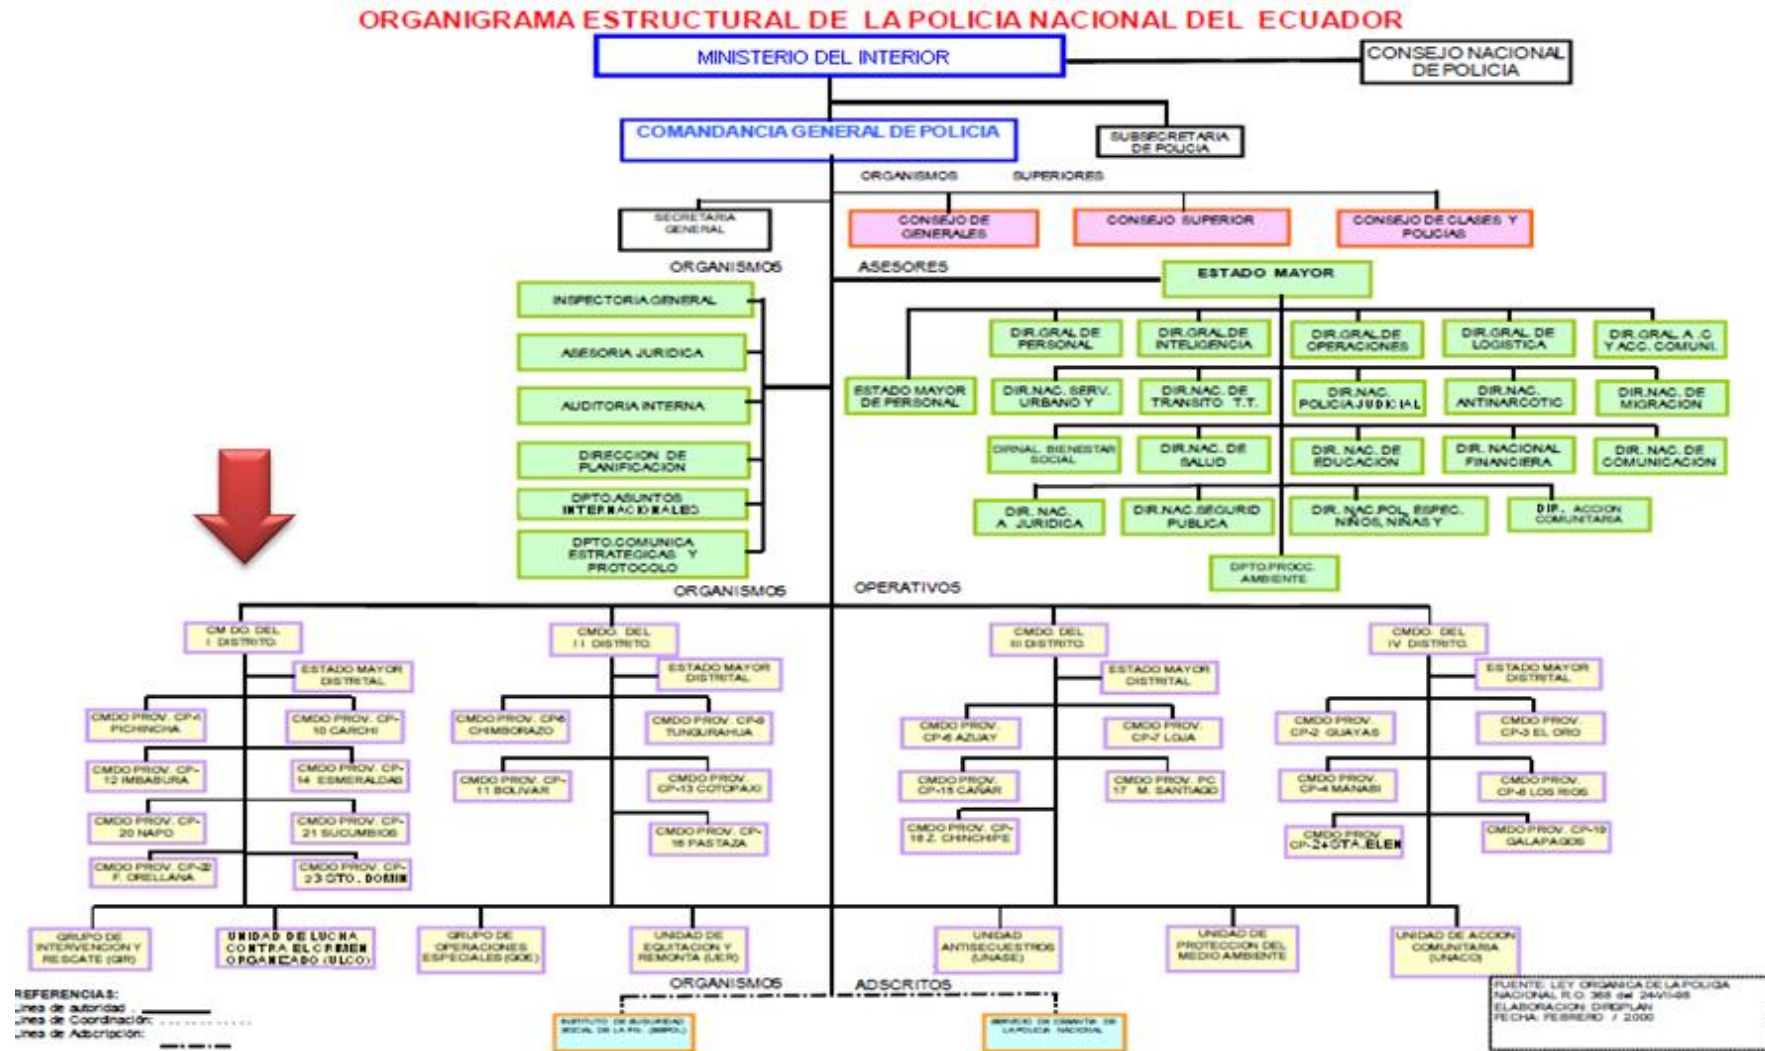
ORGANIGRAMA ESTRUCTURAL DE LA POLICIA NACIONAL DEL ECUADOR

MINISTERIO DEL INTERIOR

CONSEJO NACIONAL DE POLICIA

COMANDANCIA GENERAL DE POLICIA

SUBSECRETARIA DE POLICIA

ORGANISMOS SUPERIORES

SECRETARIA GENERAL

CONSEJO DE GENERALES

CONSEJO SUPERIOR

CONSEJO DE CLASES Y POLICIAS

ORGANISMOS ASESORES

ESTADO MAYOR

INSPECTORIA GENERAL

ASESORIA JURIDICA

AUDITORIA INTERNA

DIRECCION DE PLANIFICACION

DPTO.ASUNTOS INTERNACIONALES

DPTO.COMUNICA ESTRATEGICAS Y PROTOCOLO

ESTADO MAYOR DE PERSONAL

DIR.GRAL DE PERSONAL

DIR.GRAL.DE INTELIGENCIA

DIR.GRAL.DE OPERACIONES

DIR.GRAL DE LOGISTICA

DIR.GRAL. A .C Y ACC. COMUNI.

DIR.NAC. SERV. URBANO Y

DIR.NAC. DE TRANSITO T.T.

DIR.NAC. POLICIA JUDICIAL

DIR.NAC. ANTINARCOTIC

DIR.NAC. DE MIGRACION

DIRNAL. BIENESTAR SOCIAL

DIR.NAC. DE SALUD

DIR. NAC. DE EDUCACION

DIR. NACIONAL FINANCIERA

DIR. NAC. DE COMUNICACION

DIR. NAC. A. JURIDICA

DIR.NAC.SEGURID PUBLICA

DIR. NAC.POL. ESPEC. NIÑOS, NIÑAS Y

DIR. ACCION COMUNITARIA

DPTO.PROCC. AMBIENTE

ORGANISMOS OPERATIVOS

CMDO. DEL I DISTRITO

ESTADO MAYOR DISTRITAL

CMDO PROV. CP-1 PICHINCHA

CMDO PROV. CP-10 CARCHI

CMDO PROV. CP-12 IMBABURA

CMDO PROV. CP-14 ESMERALDAS

CMDO PROV. CP-20 NAPO

CMDO PROV. CP-21 SUCUMBIOS

CMDO PROV. CP-22 F. ORELLANA

CMDO PROV. CP-23 STO. DOMIN

CMDO. DEL II DISTRITO

ESTADO MAYOR DISTRITAL

CMDO PROV. CP6 CHIMBORAZO

CMDO PROV. CP-9 TUNGURAHUA

CMDO PROV. CP-11 BOLIVAR

CMDO PROV. CP-13 COTOPAXI

CMDO PROV. CP-16 PASTAZA

CMDO. DEL III DISTRITO

ESTADO MAYOR DISTRITAL

CMDO PROV. CP-6 AZUAY

CMDO PROV. CP-7 LOJA

CMDO PROV. CP-15 CAÑAR

CMDO PROV. PC 17 M. SANTIAGO

CMDO PROV. CP-18 Z. CHINCHIPE

CMDO. DEL IV DISTRITO

ESTADO MAYOR DISTRITAL

CMDO PROV. CP-2 GUAYAS

CMDO PROV. CP-3 EL ORO

CMDO PROV. CP-4 MANABI

CMDO PROV. CP-8 LOS RIOS

CMDO PROV. CP-24 STA. ELEN

CMDO PROV. CP-19 GALAPAGOS

GRUPO DE INTERVENCION Y RESCATE (GIR)

UNIDAD DE LUCHA CONTRA EL CRIMEN ORGANIZADO (ULCO)

GRUPO DE OPERACIONES ESPECIALES (GOE)

UNIDAD DE EQUITACION Y REMONTA (UER)

UNIDAD ANTISECUESTROS (UNASE)

UNIDAD DE PROTECCION DEL MEDIO AMBIENTE

UNIDAD DE ACCION COMUNITARIA (UNACO)

ORGANISMOS ADSCRITOS

INSTITUTO DE SEGURIDAD SOCIAL DE LA PN (ISSPOL)

SERVICIO DE CESANTIA DE LA POLICIA NACIONAL

REFERENCIAS:
Linea de autoridad
Linea de Coordinación
Linea de Adscripción

FUENTE: LEY ORGANICA DE LA POLICIA NACIONAL R.O. 368 del 24-VII-98
ELABORACION: DIRPLAN
FECHA: FEBRERO / 2000